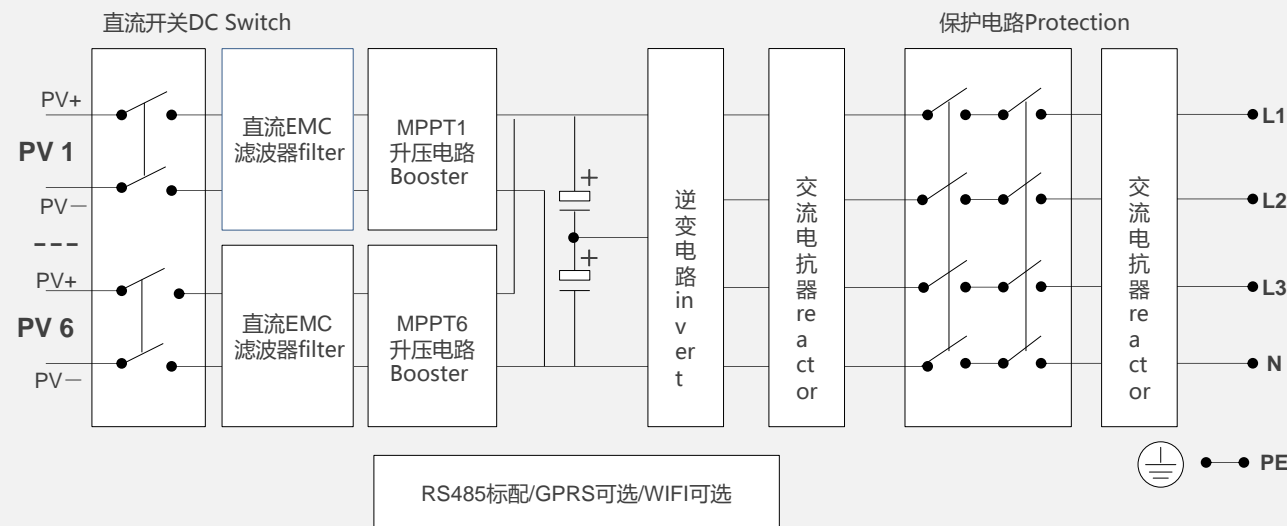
直流开关DC Switch

保护电路Protection

PV+

PV 1

PV—

PV+

PV 6

PV—

直流EMC滤波器filter

MPPT1 升压电路 Booster

直流EMC滤波器filter

MPPT6 升压电路 Booster

+

+

逆变电路 in v er t

交流电抗器 re a ct or

交流电抗器 re a ct or

L1

L2

L3

N

PE

RS485标配/GPRS可选/WIFI可选